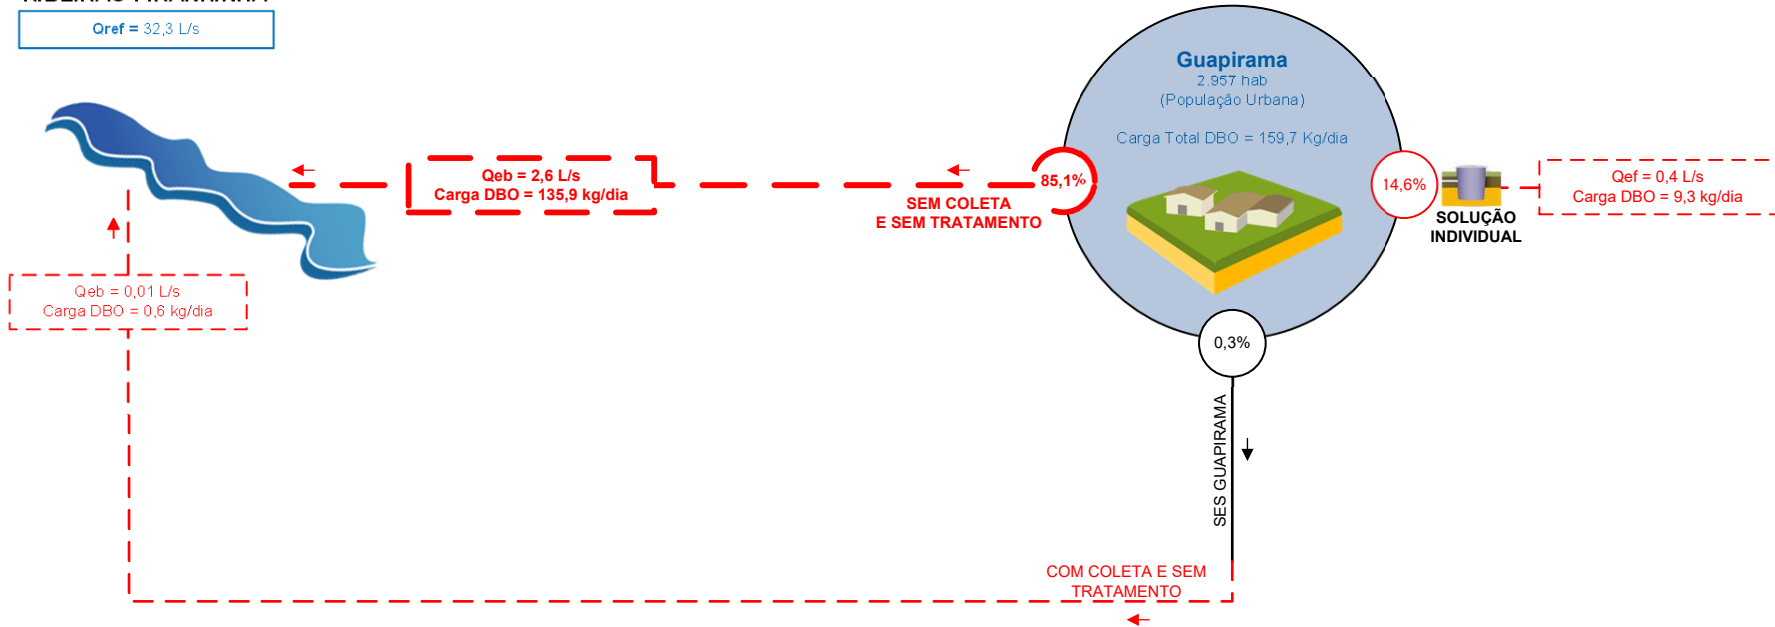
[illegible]

Qref = 32,3 L/s

Qeb = 2,6 L/s
Carga DBO = 135,9 kg/dia

85,1%

SEM COLETA
E SEM TRATAMENTO

Guapirama
2.957 hab
(População Urbana)

Carga Total DBO = 159,7 Kg/dia

14,6%

SOLUÇÃO
INDIVIDUAL

Qef = 0,4 L/s
Carga DBO = 9,3 kg/dia

Qeb = 0,01 L/s
Carga DBO = 0,6 kg/dia

0,3%

SES GUAPIRAMA

COM COLETA E SEM
TRATAMENTO